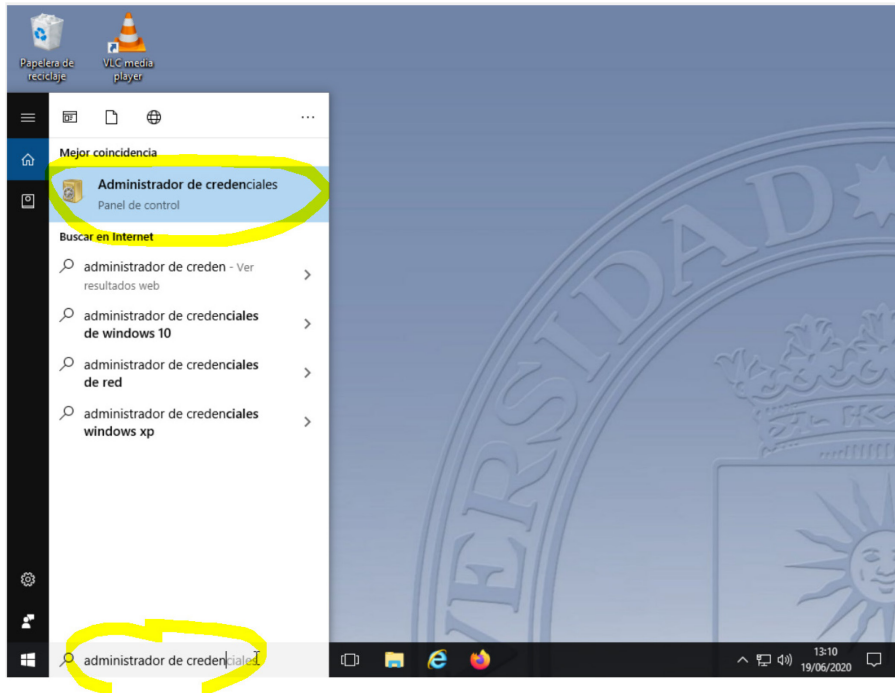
Papelera de reciclaje

VLC media player

Mejor coincidencia

Administrador de credenciales
Panel de control

Buscar en Internet

administrador de creden - Ver resultados web

administrador de credenciales de windows 10

administrador de credenciales de red

administrador de credenciales windows xp

VERSIDAD

administrador de credenciales

13:10
19/06/2020